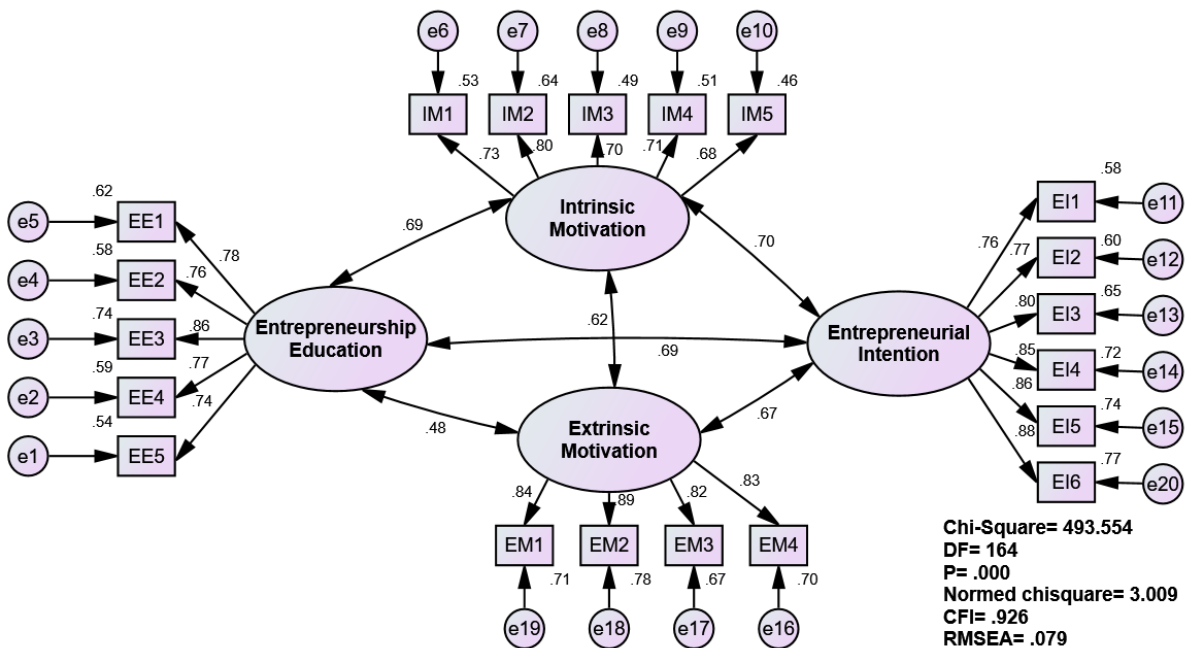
e6 e7 e8 e9 e10

.53 .64 .49 .51 .46

IM1 IM2 IM3 IM4 IM5

.73 .80 .70 .71 .68

Intrinsic Motivation

.62

e5 EE1 .62 .78
e4 EE2 .58 .76
e3 EE3 .74 .86
e2 EE4 .59 .77
e1 EE5 .54 .74

.69

Entrepreneurship Education

.69

.70

Entrepreneurial Intention

.76 EI1 .58 e11
.77 EI2 .60 e12
.80 EI3 .65 e13
.85 EI4 .72 e14
.86 EI5 .74 e15
.88 EI6 .77 e20

.48

Extrinsic Motivation

.67

.84 .89 .82 .83

EM1 EM2 EM3 EM4

.71 .78 .67 .70

e19 e18 e17 e16

Chi-Square= 493.554
DF= 164
P= .000
Normed chisquare= 3.009
CFI= .926
RMSEA= .079